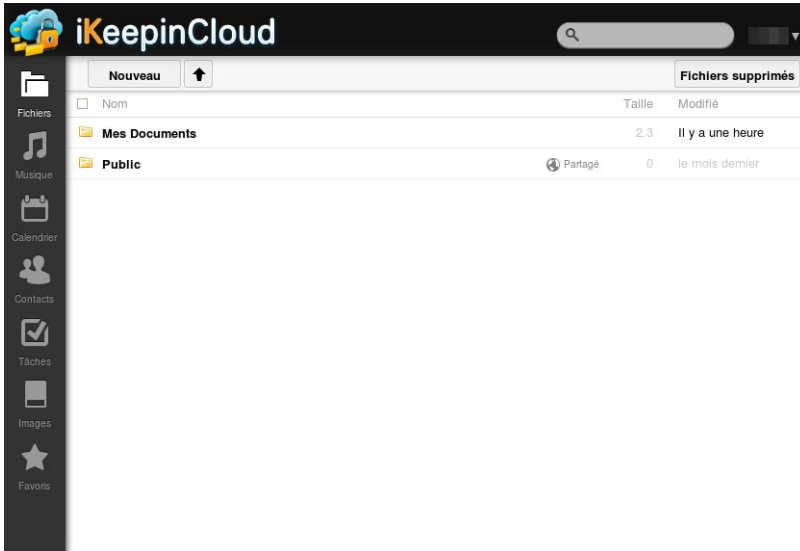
iKeepinCloud

Fichiers
Musique
Calendrier
Contacts
Tâches
Images
Favoris

Nouveau

Fichiers supprimés

| Nom | | Taille | Modifié |
|---|---|---|---|
| Mes Documents | | 2.3 | Il y a une heure |
| Public | Partagé | 0 | le mois dernier |